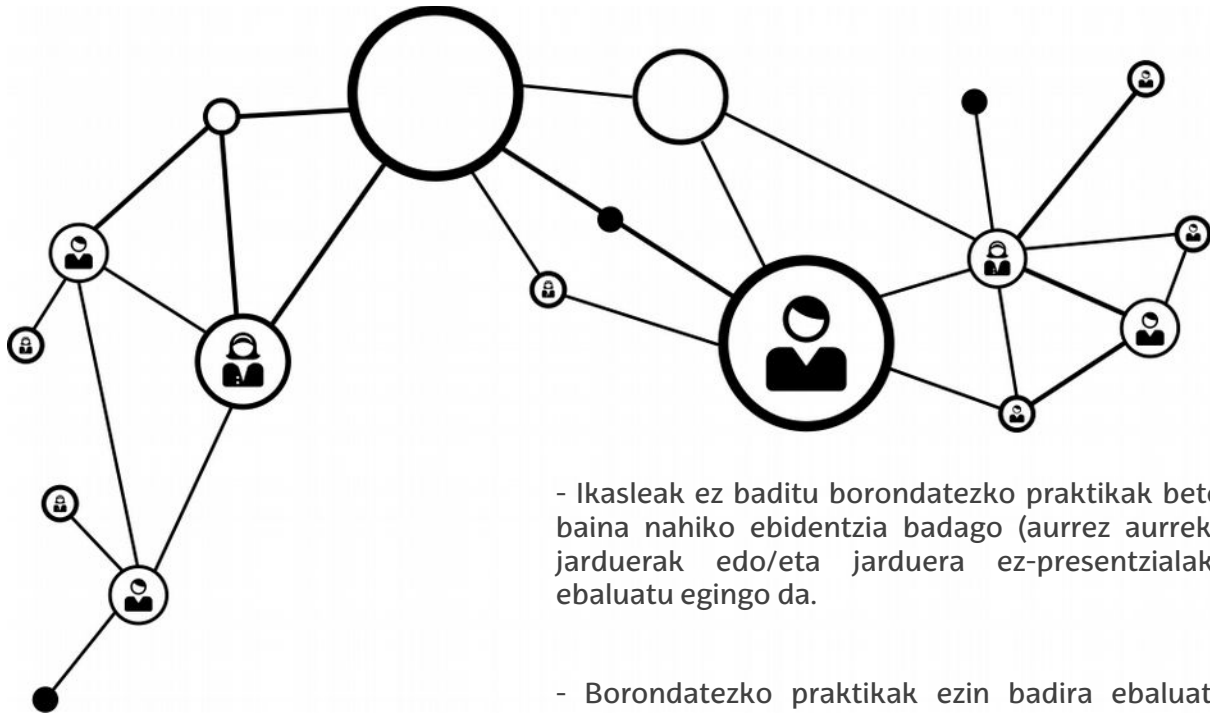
- Ikasleak ez baditu borondatezko praktikak bete baina nahiko ebidentzia badago (aurrez aurrek jarduerak edo/eta jarduera ez-presentzialak ebaluatu egingo da.

- Borondatezko praktikak ezin badira ebaluat